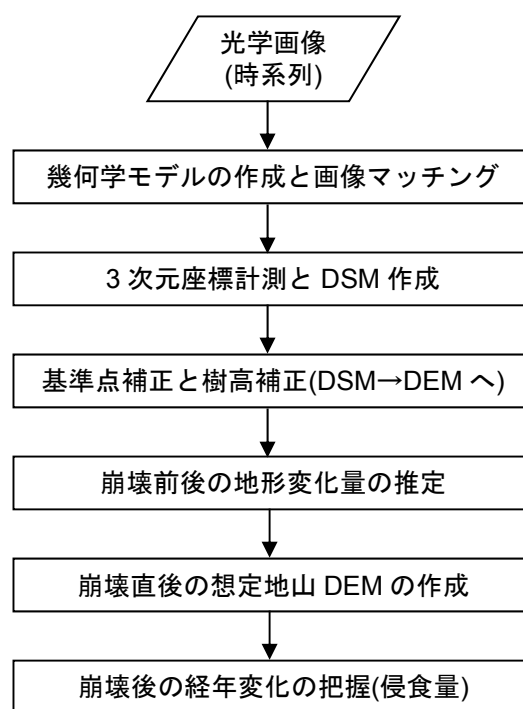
光学画像
(時系列)

幾何学モデルの作成と画像マッチング

3 次元座標計測と DSM 作成

基準点補正と樹高補正(DSM→DEM へ)

崩壊前後の地形変化量の推定

崩壊直後の想定地山 DEM の作成

崩壊後の経年変化の把握(侵食量)